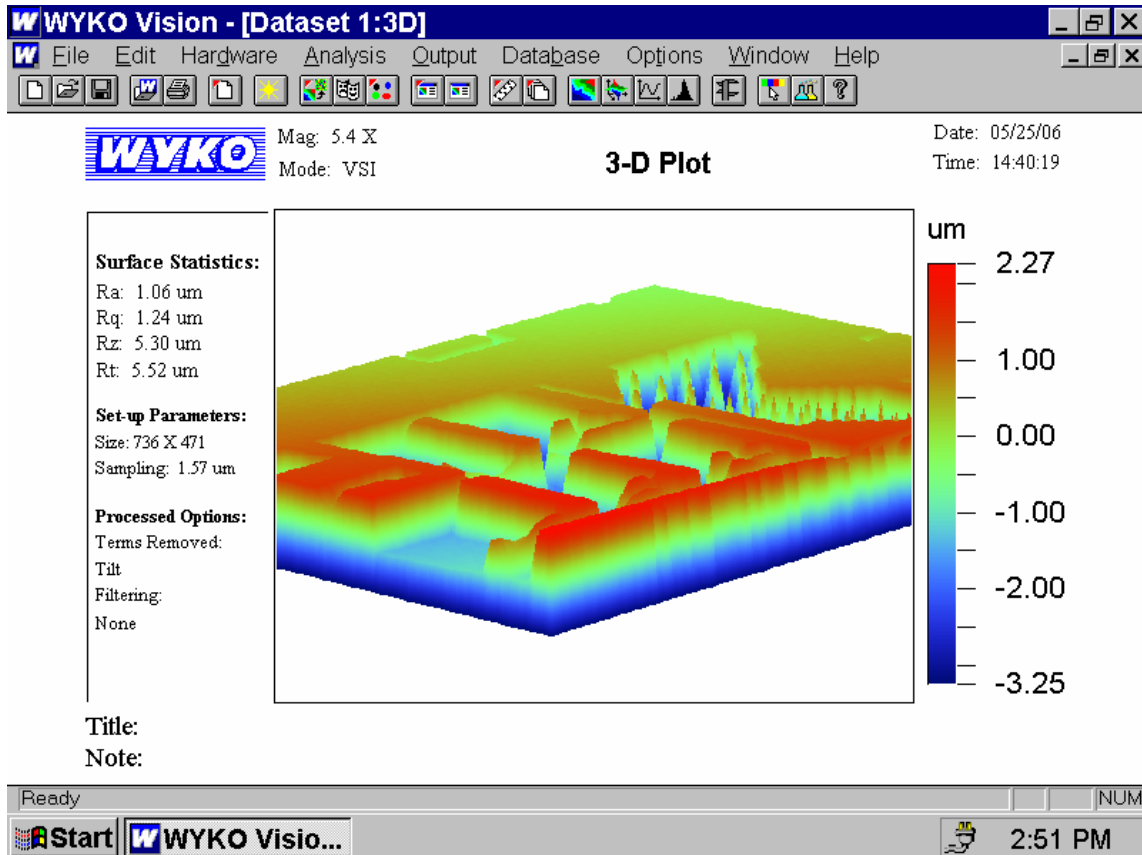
WYKO Vision - [Dataset 1:3D]

File Edit Hardware Analysis Output Database Options Window Help

WYKO

Mag: 5.4 X
Mode: VSI

3-D Plot

Date: 05/25/06
Time: 14:40:19

Surface Statistics:
Ra: 1.06 um
Rq: 1.24 um
Rz: 5.30 um
Rt: 5.52 um

Set-up Parameters:
Size: 736 X 471
Sampling: 1.57 um

Processed Options:
Terms Removed:
Tilt
Filtering:
None

um
2.27
1.00
0.00
-1.00
-2.00
-3.25

Title:
Note:

Ready

NUM

Start WYKO Visio...

2:51 PM